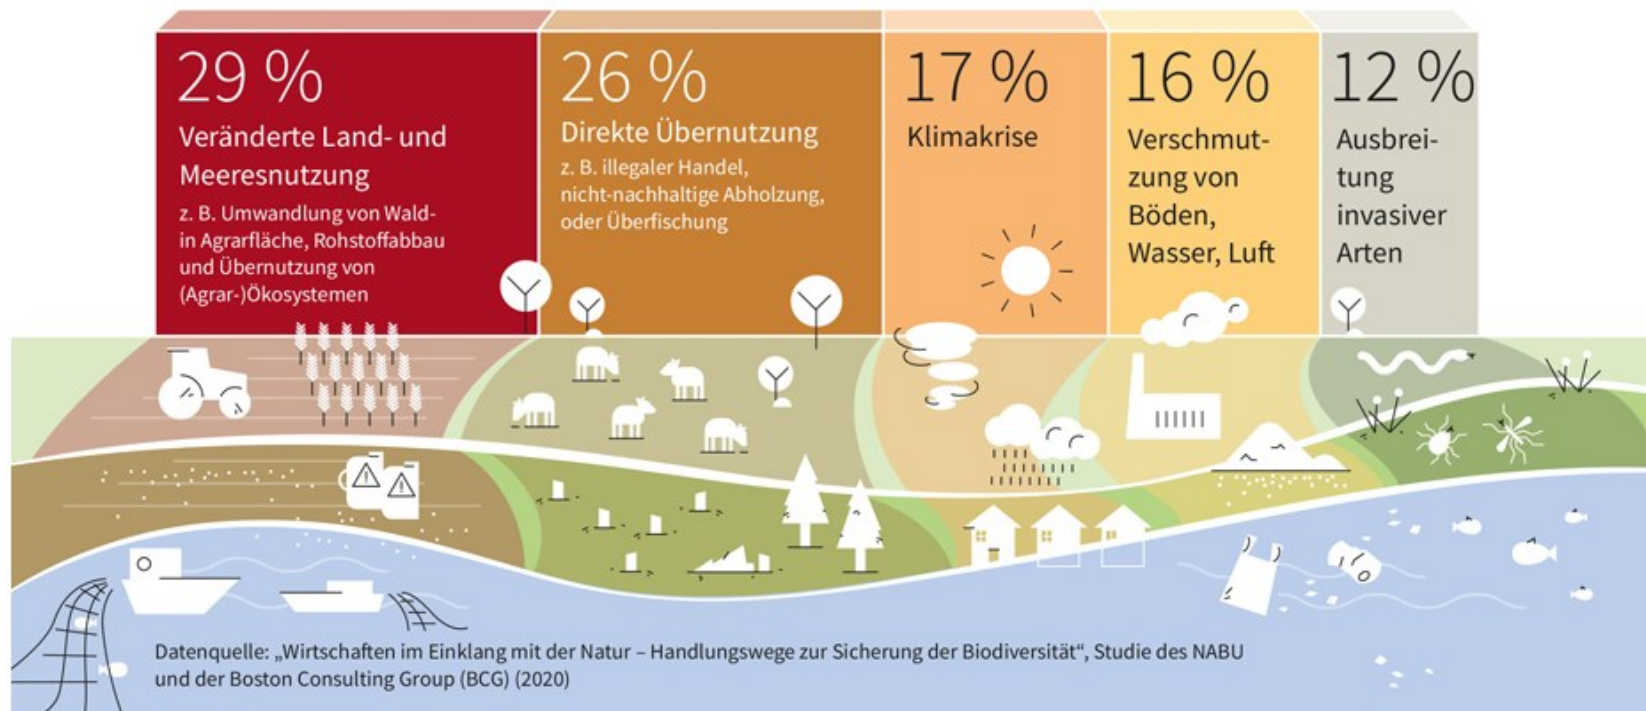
29 %
Veränderte Land- und Meeresnutzung
z. B. Umwandlung von Wald- in Agrarfläche, Rohstoffabbau und Übernutzung von (Agrar-)Ökosystemen

26 %
Direkte Übernutzung
z. B. illegaler Handel, nicht-nachhaltige Abholzung, oder Überfischung

17 %
Klimakrise

16 %
Verschmutzung von Böden, Wasser, Luft

12 %
Ausbreitung invasiver Arten

Datenquelle: „Wirtschaften im Einklang mit der Natur – Handlungswege zur Sicherung der Biodiversität“, Studie des NABU und der Boston Consulting Group (BCG) (2020)